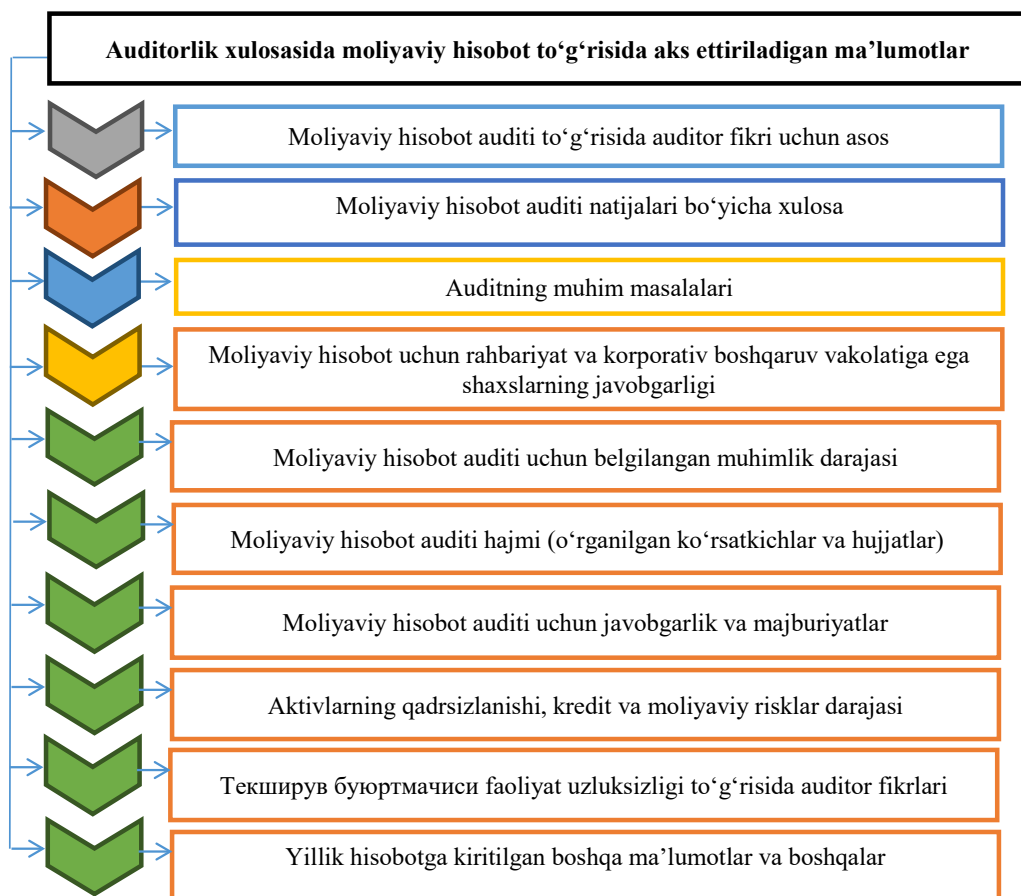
Auditorlik xulosasida moliyaviy hisobot to‘g‘risida aks ettiriladigan ma’lumotlar

Moliyaviy hisobot auditi to‘g‘risida auditor fikri uchun asos

Moliyaviy hisobot auditi natijalari bo‘yicha xulosa

Auditning muhim masalalari

Moliyaviy hisobot uchun rahbariyat va korporativ boshqaruv vakolatiga ega shaxslarning javobgarligi

Moliyaviy hisobot auditi uchun belgilangan muhimlik darajasi

Moliyaviy hisobot auditi hajmi (o‘rganilgan ko‘rsatkichlar va hujjatlar)

Moliyaviy hisobot auditi uchun javobgarlik va majburiyatlar

Aktivlarning qadrsizlanishi, kredit va moliyaviy risklar darajasi

Текширув буюртмачиси faoliyat uzluksizligi to‘g‘risida auditor fikrlari

Yillik hisobotga kiritilgan boshqa ma’lumotlar va boshqalar